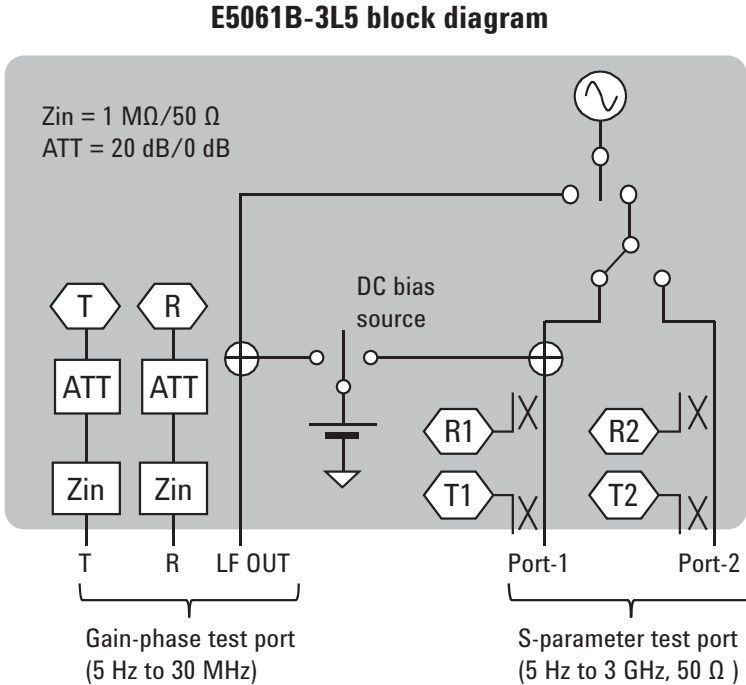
E5061B-3L5 block diagram

Zin = 1 MΩ/50 Ω
ATT = 20 dB/0 dB

T
R
ATT
ATT
Zin
Zin

DC bias source

R1
R2
T1
T2

T R LF OUT

Port-1 Port-2

Gain-phase test port
(5 Hz to 30 MHz)

S-parameter test port
(5 Hz to 3 GHz, 50 Ω )